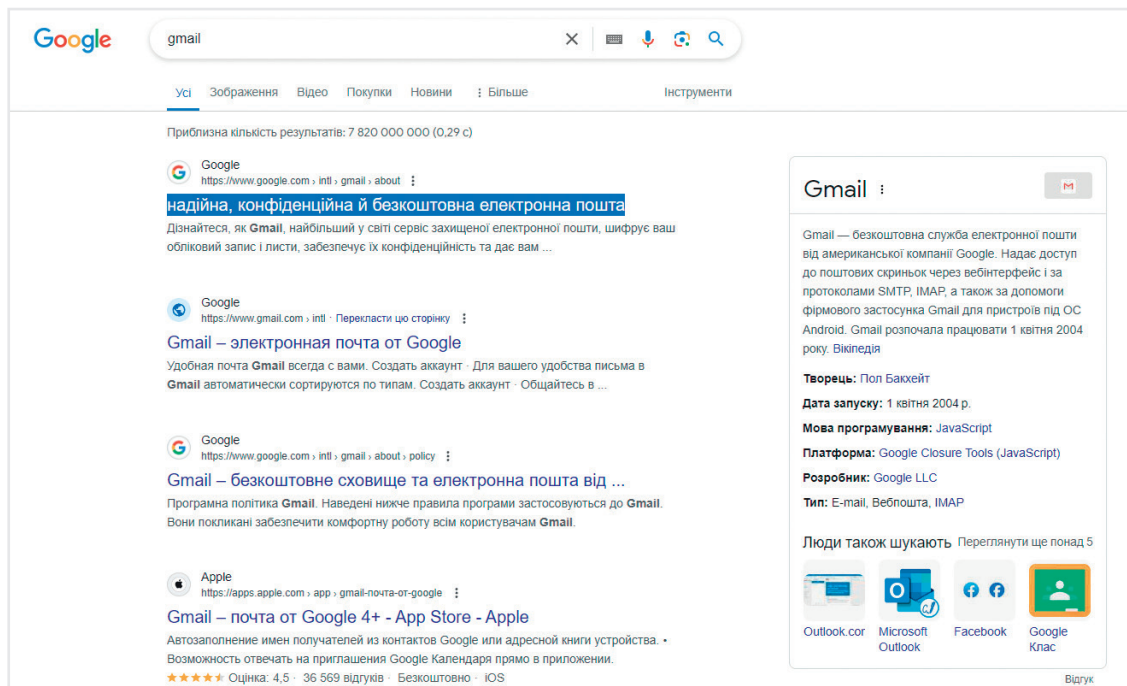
Google

gmail

Усі Зображення Відео Покупки Новини ⋮ Більше Інструменти

Приблизна кількість результатів: 7 820 000 000 (0,29 с)

Google
https://www.google.com › intl › gmail › about ⋮

надійна, конфіденційна й безкоштовна електронна пошта

Дізнайтеся, як Gmail, найбільший у світі сервіс захищеної електронної пошти, шифрує ваш обліковий запис і листи, забезпечує їх конфіденційність та дає вам ...

Google
https://www.gmail.com › intl · Перекласти цю сторінку ⋮

Gmail – электронная почта от Google

Удобная почта Gmail всегда с вами. Создать аккаунт · Для вашего удобства письма в Gmail автоматически сортируются по типам. Создать аккаунт · Общайтесь в ...

Google
https://www.google.com › intl › gmail › about › policy ⋮

Gmail – безкоштовне сховище та електронна пошта від ...

Програмна політика Gmail. Наведені нижче правила програми застосовуються до Gmail. Вони покликані забезпечити комфортну роботу всім користувачам Gmail.

Apple
https://apps.apple.com › app › gmail-почта-от-google ⋮

Gmail – почта от Google 4+ - App Store - Apple

Автозаполнение имен получателей из контактов Google или адресной книги устройства. • Возможность отвечать на приглашения Google Календаря прямо в приложении.

★★★★★ Оцінка: 4,5 · 36 569 відгуків · Безкоштовно · iOS

Gmail ⋮

Gmail — безкоштовна служба електронної пошти від американської компанії Google. Надає доступ до поштових скриньок через вебінтерфейс і за протоколами SMTP, IMAP, а також за допомоги фірмового застосунка Gmail для пристроїв під ОС Android. Gmail розпочала працювати 1 квітня 2004 року. Вікіпедія

Творець: Пол Бакхейт

Дата запуску: 1 квітня 2004 р.

Мова програмування: JavaScript

Платформа: Google Closure Tools (JavaScript)

Розробник: Google LLC

Тип: E-mail, Вебпошта, IMAP

Люди також шукають Переглянути ще понад 5

Outlook.cor

Microsoft Outlook

Facebook

Google Клас

Відгук